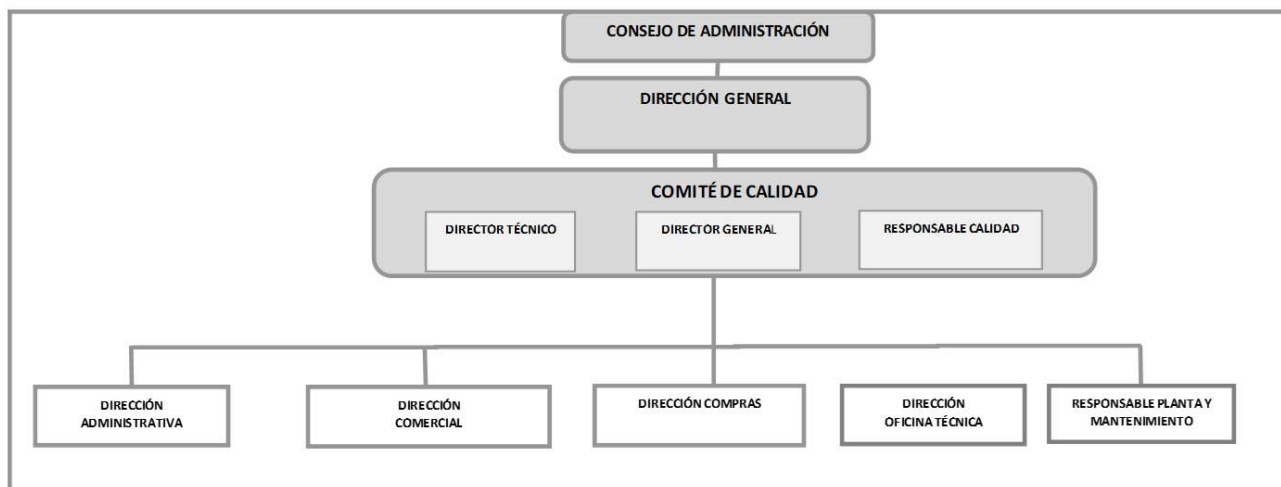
CONSEJO DE ADMINISTRACIÓN

DIRECCIÓN GENERAL

COMITÉ DE CALIDAD

DIRECTOR TÉCNICO

DIRECTOR GENERAL

RESPONSABLE CALIDAD

DIRECCIÓN ADMINISTRATIVA

DIRECCIÓN COMERCIAL

DIRECCIÓN COMPRAS

DIRECCIÓN OFICINA TÉCNICA

RESPONSABLE PLANTA Y MANTENIMIENTO